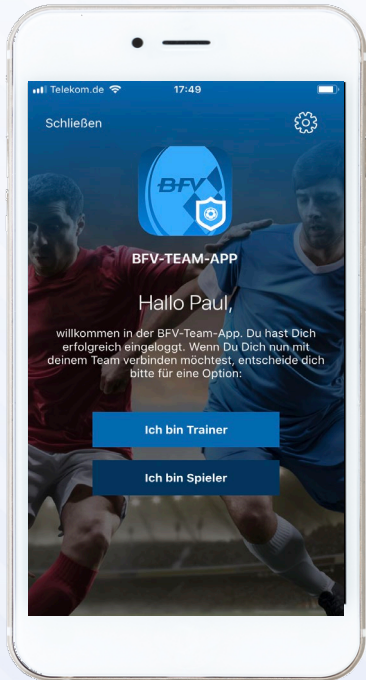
Telekom.de 17:49

Schließen

BFV

BFV-TEAM-APP

Hallo Paul,

willkommen in der BFV-Team-App. Du hast Dich erfolgreich eingeloggt. Wenn Du Dich nun mit deinem Team verbinden möchtest, entscheide dich bitte für eine Option:

Ich bin Trainer

Ich bin Spieler